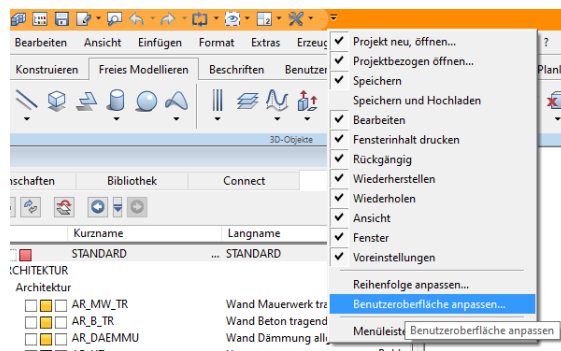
Bearbeiten Ansicht Einfügen Format Extras Erzeug

Konstruieren Freies Modellieren Beschriften Benutze Planl

3D-Objekte

nschaften Bibliothek Connect

Kurzname Langname

STANDARD ... STANDARD

RCHITEKTUR

Architektur

AR_MW_TR Wand Mauerwerk tra

AR_B_TR Wand Beton tragend

AR_DAEMMU Wand Dämmung all

Projekt neu, öffnen...

Projektbezogen öffnen...

Speichern

Speichern und Hochladen

Bearbeiten

Fensterinhalt drucken

Rückgängig

Wiederherstellen

Wiederholen

Ansicht

Fenster

Voreinstellungen

Reihenfolge anpassen...

Benutzeroberfläche anpassen...

Menüleiste

Benutzeroberfläche anpassen